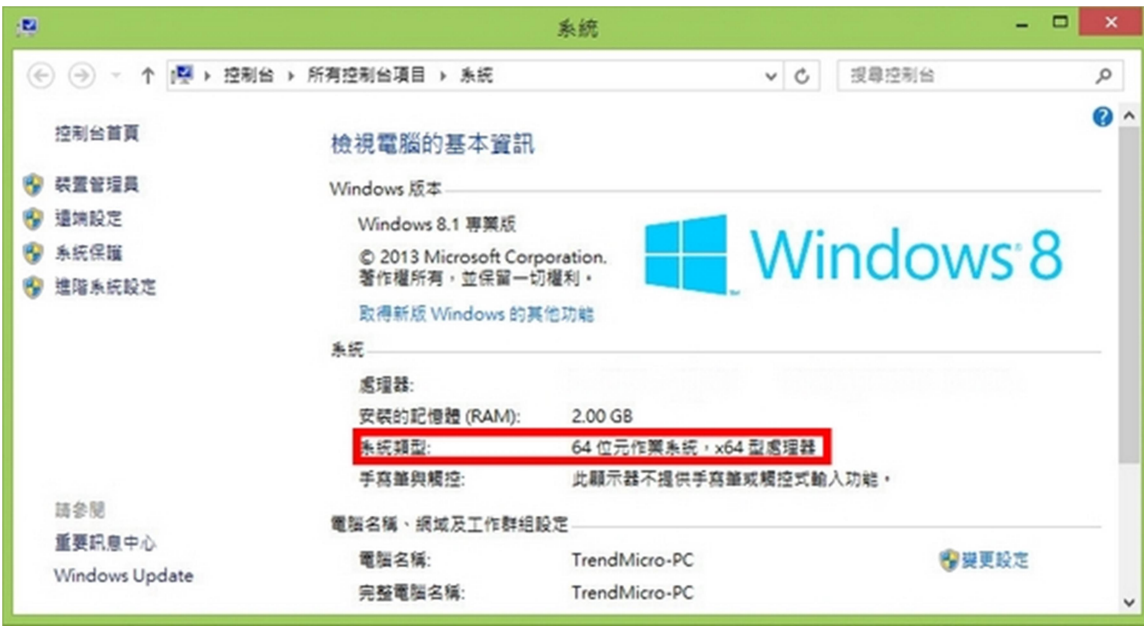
系統

控制台 > 所有控制台項目 > 系統

搜尋控制台

控制台首頁

裝置管理員

遠端設定

系統保護

進階系統設定

檢視電腦的基本資訊

Windows 版本

Windows 8.1 專業版

© 2013 Microsoft Corporation. 著作權所有，並保留一切權利。

Windows 8

取得新版 Windows 的其他功能

系統

處理器:

安裝的記憶體 (RAM): 2.00 GB

系統類型: 64 位元作業系統，x64 型處理器

手寫筆與觸控: 此顯示器不提供手寫筆或觸控式輸入功能。

請參閱

重要訊息中心

Windows Update

電腦名稱、網域及工作群組設定

電腦名稱: TrendMicro-PC

變更設定

完整電腦名稱: TrendMicro-PC